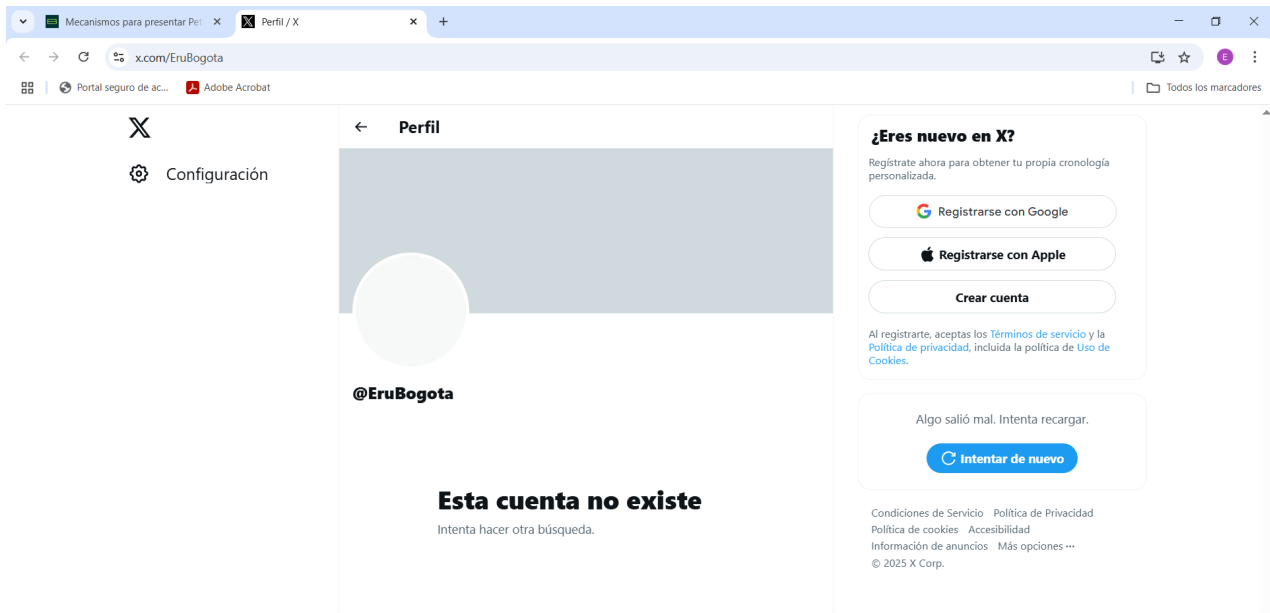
Mecanismos para presentar Pet ×
Perfil / X ×
+

x.com/EruBogota

Portal seguro de ac...
Adobe Acrobat
Todos los marcadores

Configuración

Perfil

@EruBogota

Esta cuenta no existe
Intenta hacer otra búsqueda.

¿Eres nuevo en X?
Regístrate ahora para obtener tu propia cronología personalizada.

Registrarse con Google
Registrarse con Apple
Crear cuenta

Al registrarte, aceptas los Términos de servicio y la Política de privacidad, incluida la política de Uso de Cookies.

Algo salió mal. Intenta recargar.
Intentar de nuevo

Condiciones de Servicio Política de Privacidad Política de cookies Accesibilidad Información de anuncios Más opciones ···
© 2025 X Corp.